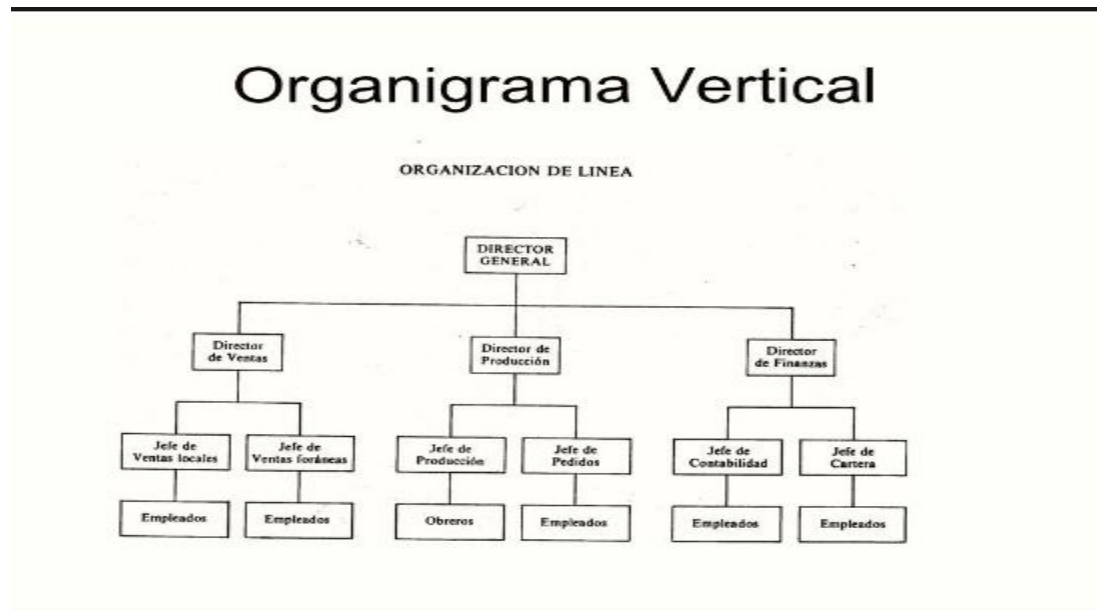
Organigrama Vertical

ORGANIZACION DE LINEA

DIRECTOR GENERAL

Director de Ventas

Director de Producción

Director de Finanzas

Jefe de Ventas locales

Jefe de Ventas foráneas

Jefe de Producción

Jefe de Pedidos

Jefe de Contabilidad

Jefe de Cartera

Empleados

Empleados

Obreros

Empleados

Empleados

Empleados